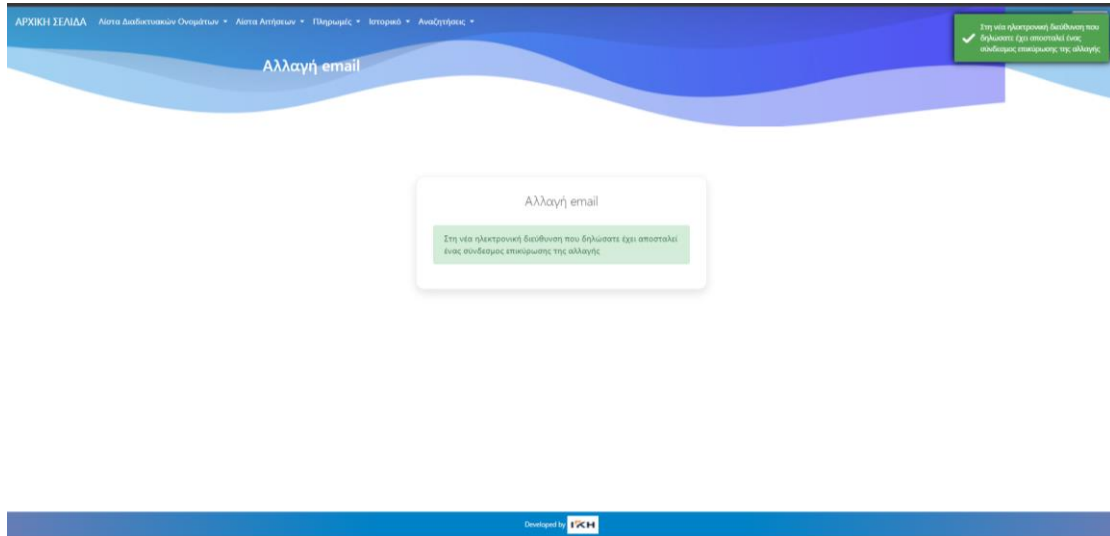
ΑΡΧΙΚΗ ΣΕΛΙΔΑ Λίστα Διαδικτυακών Ονομάτων ▾ Λίστα Αιτήσεων ▾ Πληρωμές ▾ Ιστορικό ▾ Αναζητήσεις ▾

Στη νέα ηλεκτρονική διεύθυνση που δηλώσατε έχει αποσταλεί ένας σύνδεσμος επικύρωσης της αλλαγής

Αλλαγή email

Αλλαγή email

Στη νέα ηλεκτρονική διεύθυνση που δηλώσατε έχει αποσταλεί ένας σύνδεσμος επικύρωσης της αλλαγής

Developed by ΓΚΗ